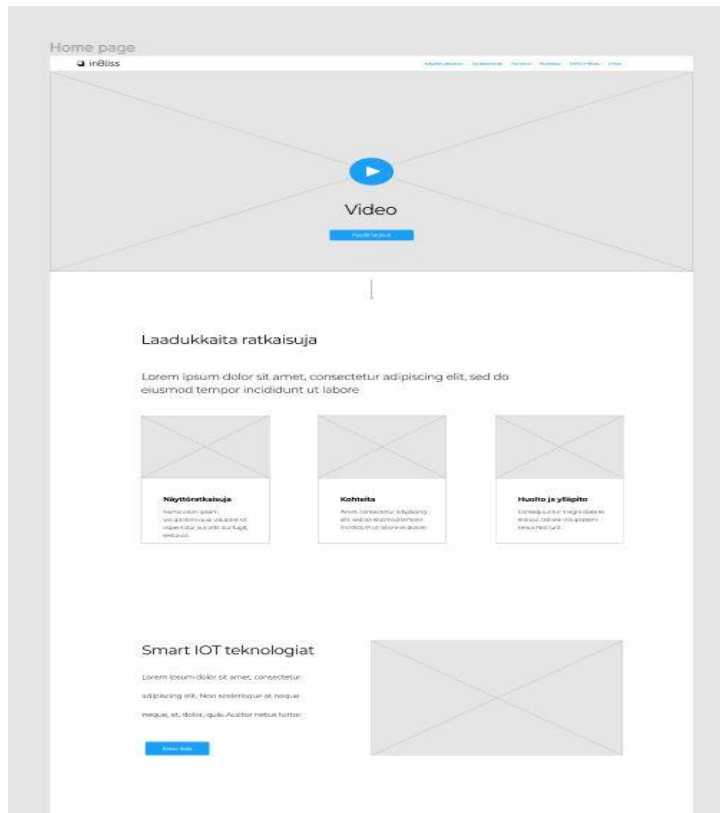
Home page

inBliss

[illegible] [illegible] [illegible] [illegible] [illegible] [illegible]

Video

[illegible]

Laadukkaita ratkaisuja

Lorem ipsum dolor sit amet, consectetur adipiscing elit, sed do eiusmod tempor incididunt ut labore

Näyttöratkaisuja

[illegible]

Kohteita

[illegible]

Huolto ja ylläpito

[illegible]

Smart IOT teknologiat

Lorem ipsum dolor sit amet, consectetur adipiscing elit. Non scelerisque at neque neque, et, dolor, quis. Auctor netus tortor.

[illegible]